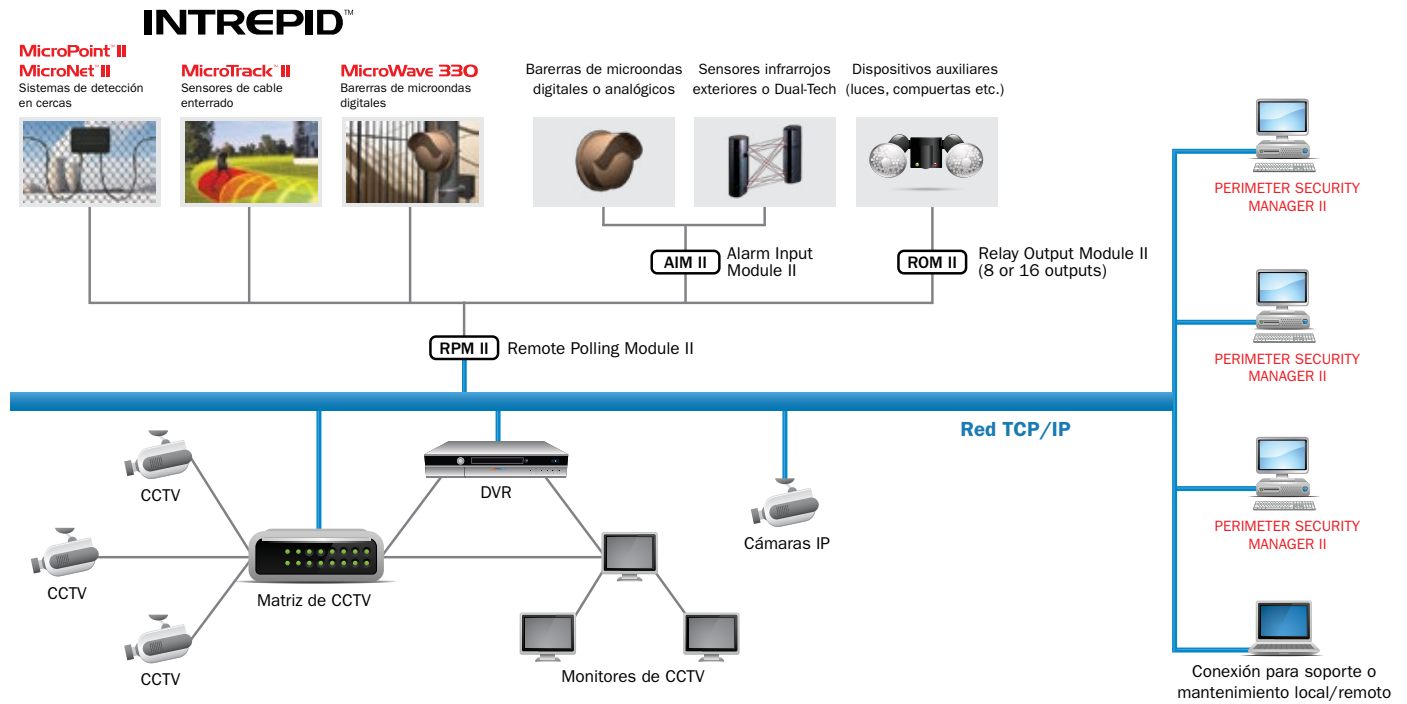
INTREPID™

MicroPoint™ II
MicroNet™ II
Sistemas de detección en cercas

MicroTrack™ II
Sensores de cable enterrado

MicroWave 330
Barerras de microondas digitales

Barerras de microondas digitales o analógicos

Sensores infrarrojos exteriores o Dual-Tech

Dispositivos auxiliares (luces, compuertas etc.)

AIM II Alarm Input Module II

ROM II Relay Output Module II (8 or 16 outputs)

RPM II Remote Polling Module II

PERIMETER SECURITY MANAGER II

PERIMETER SECURITY MANAGER II

PERIMETER SECURITY MANAGER II

Red TCP/IP

CCTV

CCTV

CCTV

Matriz de CCTV

DVR

Cámaras IP

Monitores de CCTV

Conexión para soporte o mantenimiento local/remoto